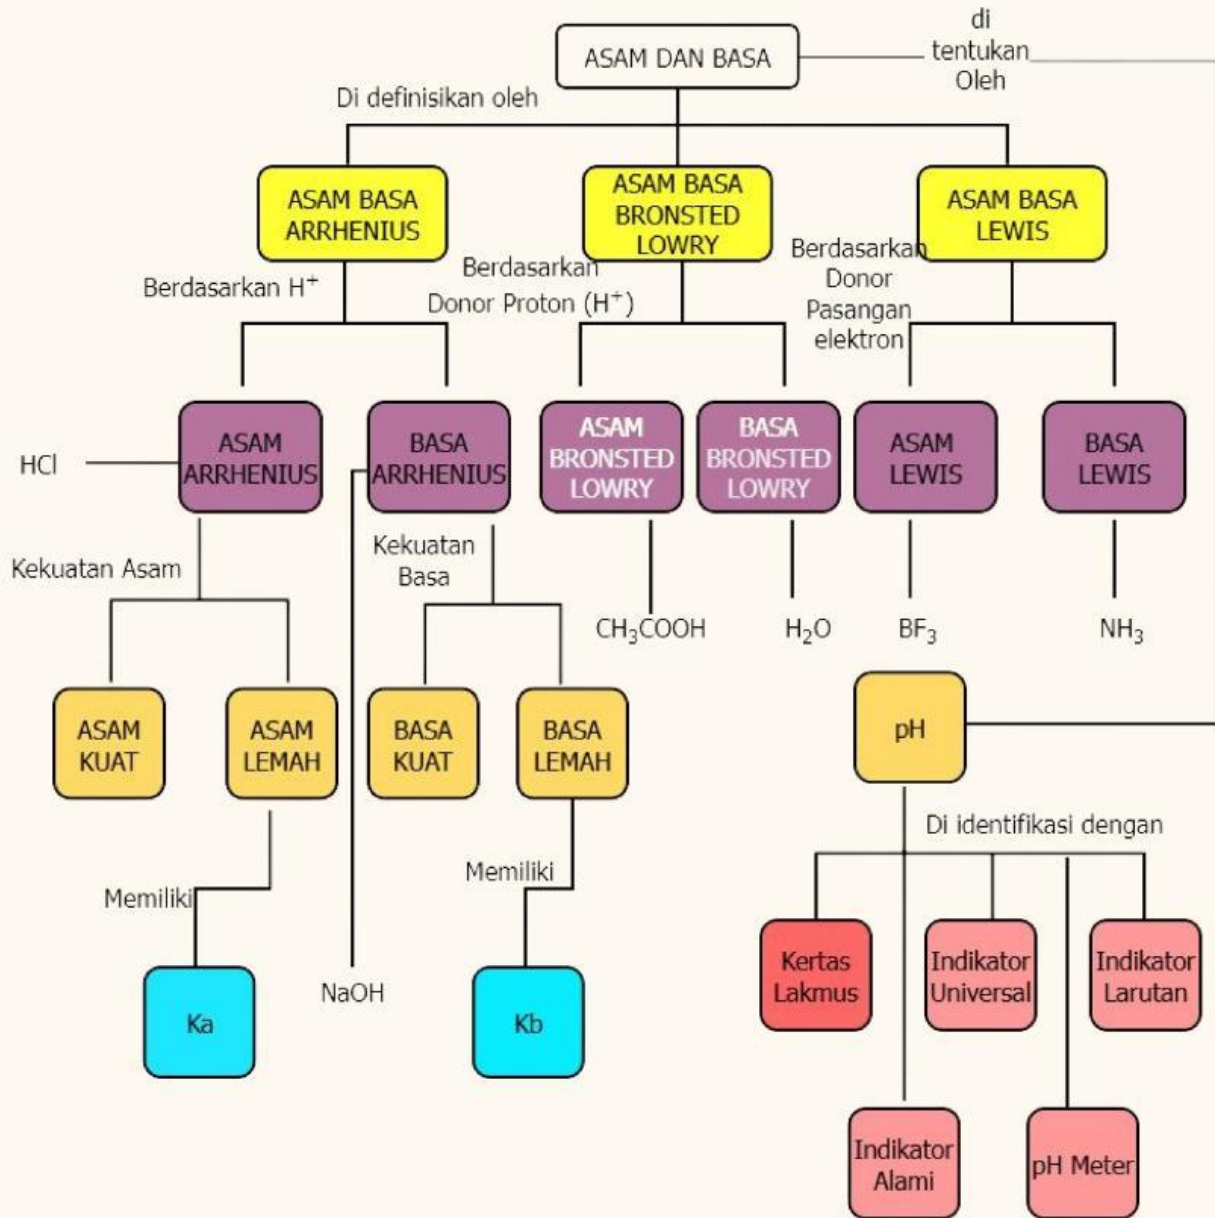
ASAM DAN BASA

di tentukan Oleh

Di definisikan oleh

ASAM BASA ARRHENIUS

ASAM BASA BRONSTED LOWRY

ASAM BASA LEWIS

Berdasarkan $H^+$

Berdasarkan Donor Proton ($H^+$)

Berdasarkan Donor Pasangan elektron

HCl

ASAM ARRHENIUS

BASA ARRHENIUS

ASAM BRONSTED LOWRY

BASA BRONSTED LOWRY

ASAM LEWIS

BASA LEWIS

Kekuatan Asam

Kekuatan Basa

$CH_3COOH$

$H_2O$

$BF_3$

$NH_3$

ASAM KUAT

ASAM LEMAH

BASA KUAT

BASA LEMAH

pH

Di identifikasi dengan

Memiliki

Memiliki

Kertas Lakmus

Indikator Universal

Indikator Larutan

Ka

NaOH

Kb

Indikator Alami

pH Meter